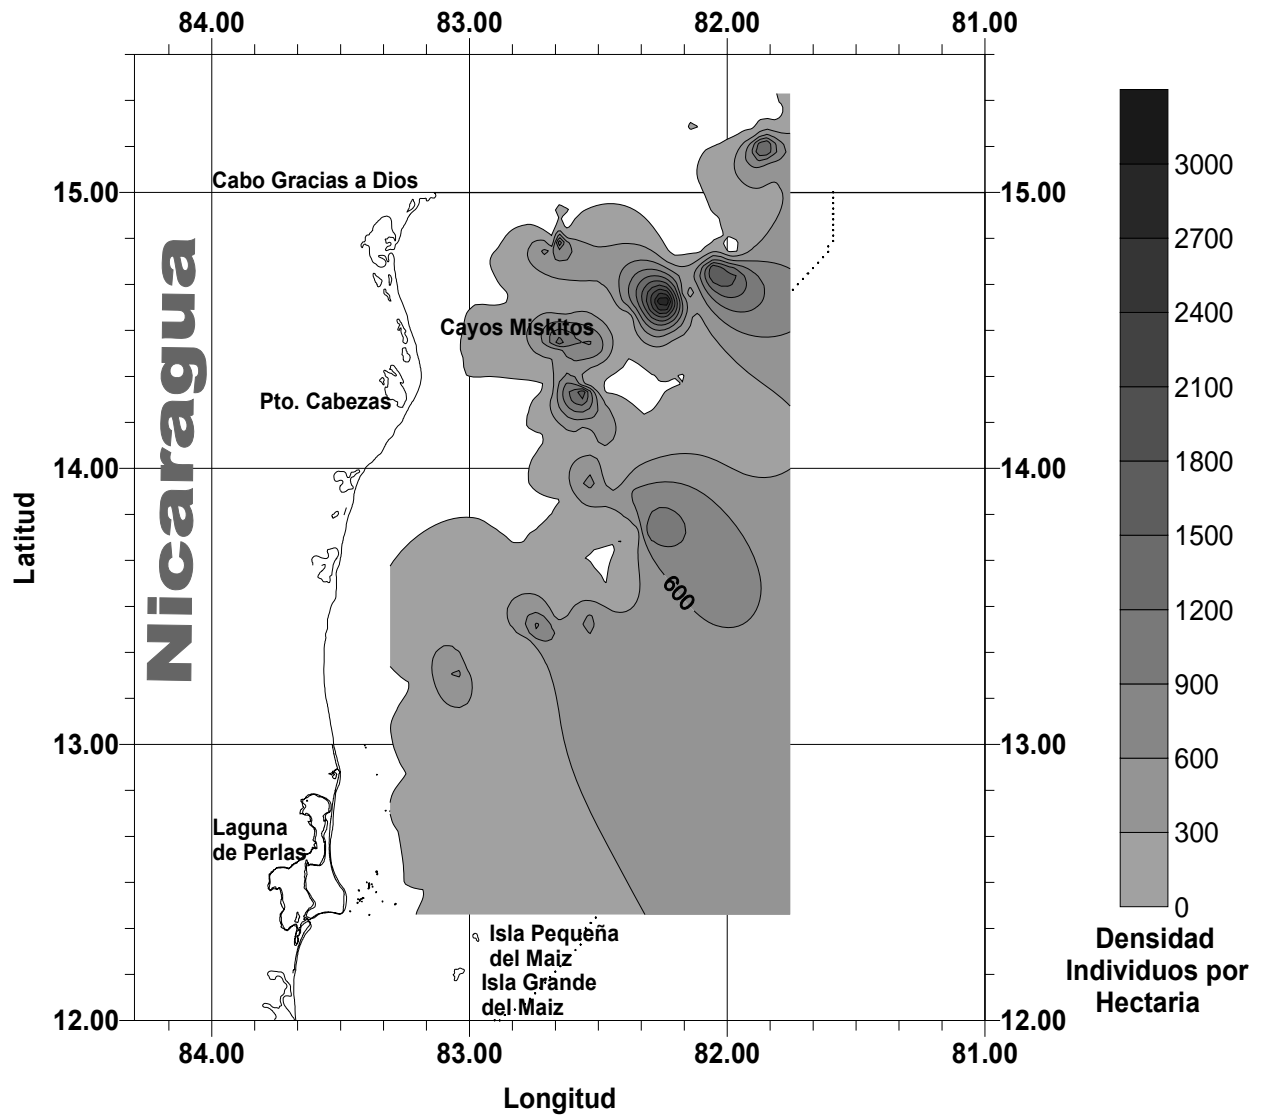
84.00 83.00 82.00 81.00

15.00
14.00
13.00
12.00

Cabo Gracias a Dios

Nicaragua

Cayos Miskitos

Pto. Cabezas

600

Laguna de Perlas

Isla Pequeña del Maiz

Isla Grande del Maiz

15.00
14.00
13.00
12.00

84.00 83.00 82.00 81.00

Latitud

Longitud

3000
2700
2400
2100
1800
1500
1200
900
600
300
0

Densidad Individuos por Hectaria